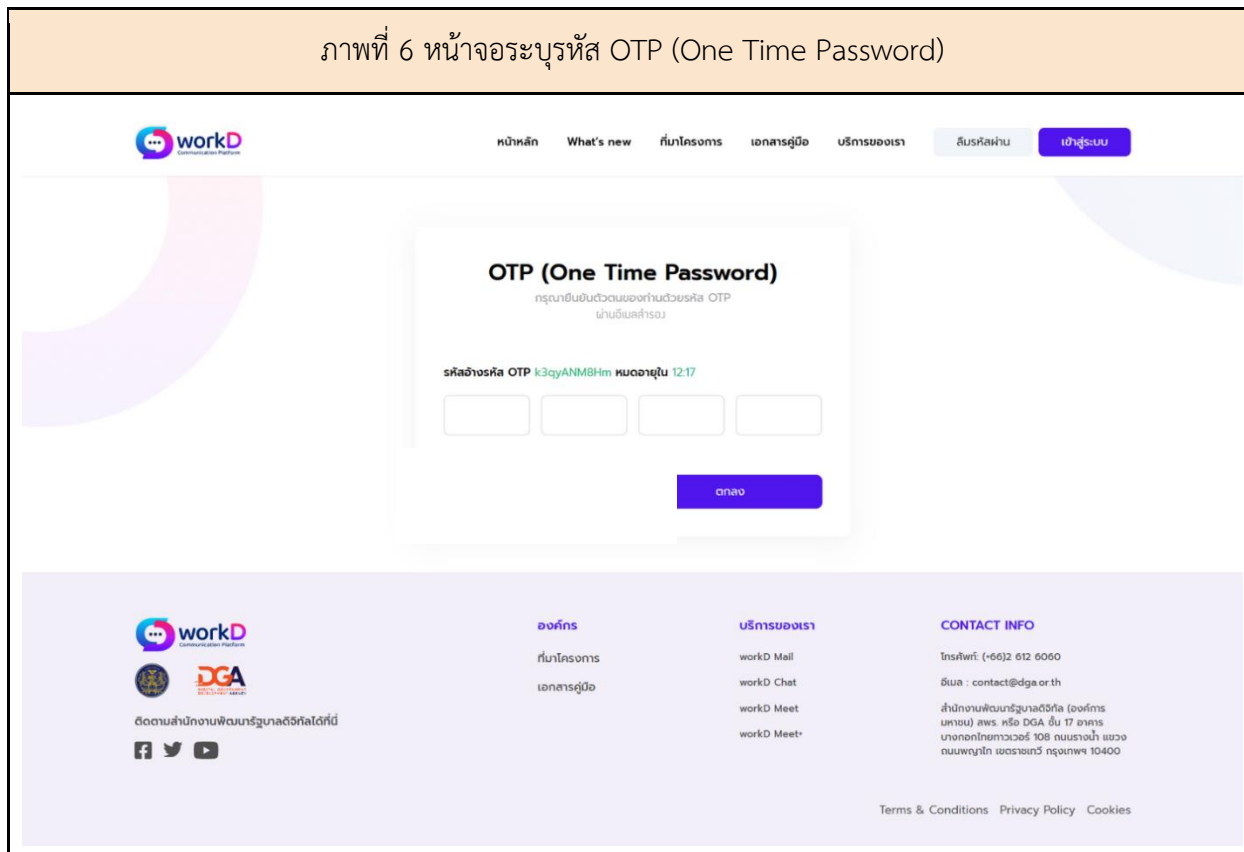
ภาพที่ 6 หน้าจอระบุรหัส OTP (One Time Password)

workD
Communication Platform

หน้าหลัก What's new ที่มาโครงการ เอกสารคู่มือ บริการของเรา ลืมรหัสผ่าน เข้าสู่ระบบ

OTP (One Time Password)
กรุณายืนยันตัวตนของท่านด้วยรหัส OTP ผ่านอีเมลสำรอง

รหัสอ้างอิงรหัส OTP k3qyANM8Hm หมดอายุใน 12:17

ตกลง

workD
Communication Platform

DGA

ติดตามสำนักงานพัฒนารัฐบาลดิจิทัลได้ที่นี่

องค์กร
ที่มาโครงการ
เอกสารคู่มือ

บริการของเรา
workD Mail
workD Chat
workD Meet
workD Meet+

CONTACT INFO
โทรศัพท์: (+66)2 612 6060
อีเมล : contact@dga.or.th
สำนักงานพัฒนารัฐบาลดิจิทัล (องค์การมหาชน) สพร. หรือ DGA ชั้น 17 อาคารบางกอกไทยทาวเวอร์ 108 ถนนรางน้ำ แขวงถนนพญาไท เขตราชเทวี กรุงเทพฯ 10400

Terms & Conditions Privacy Policy Cookies